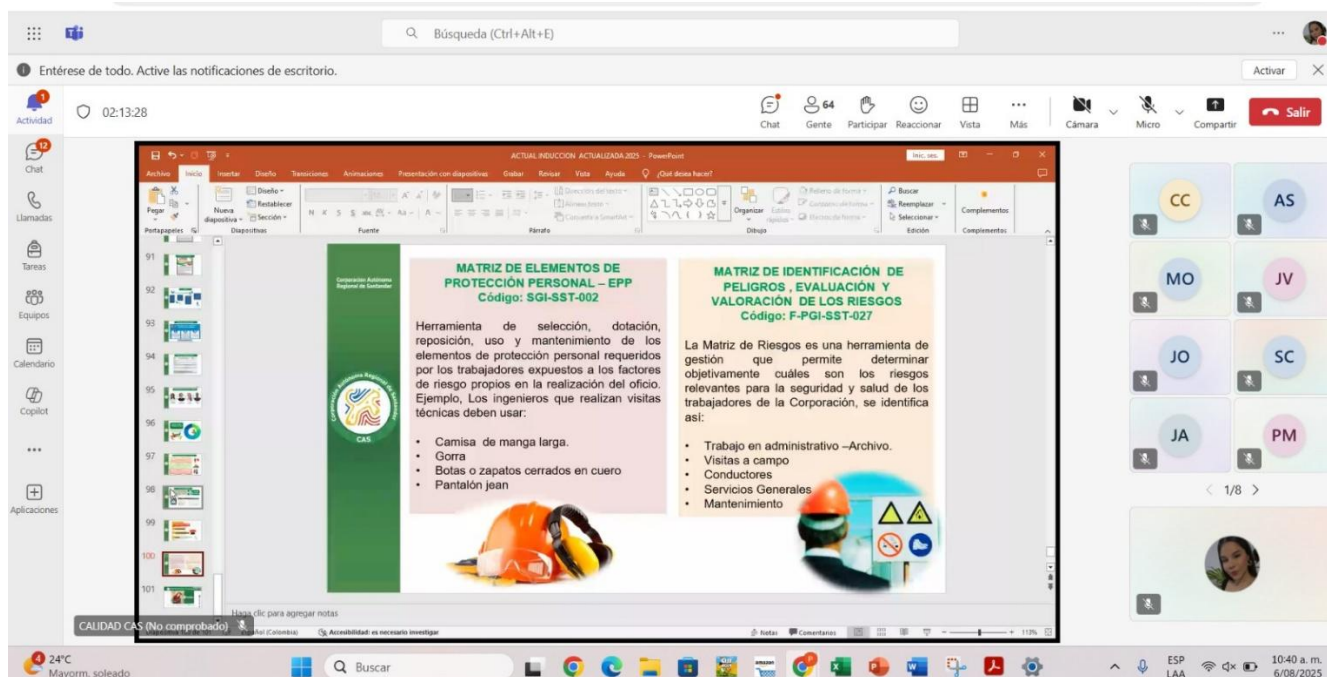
Búsqueda (Ctrl+Alt+E)

Entérese de todo. Active las notificaciones de escritorio.

Activar

Actividad

02:13:28

Chat

64 Gente

Participar

Reaccionar

Vista

Más

Cámara

Micro

Compartir

Salir

Chat

Llamadas

Tareas

Equipos

Calendario

Copilot

Aplicaciones

ACTUAL INDUCCION ACTUALIZADA 2025 - PowerPoint

Archivo Inicio Insertar Diseño Transiciones Animaciones Presentación con diapositivas Grabar Revisar Vista Ayuda ¿Qué desea hacer?

Pegar Nueva diapositiva Diseño Restablecer Sección Portapapeles Diapositivas Fuente Párrafo Dibujo Organizar Buscar Reemplazar Seleccionar Edición Complementos

91 92 93 94 95 96 97 98 99 100 101

Corporación Autónoma Regional de Santander

CAS

MATRIZ DE ELEMENTOS DE PROTECCIÓN PERSONAL – EPP
Código: SGI-SST-002

Herramienta de selección, dotación, reposición, uso y mantenimiento de los elementos de protección personal requeridos por los trabajadores expuestos a los factores de riesgo propios en la realización del oficio. Ejemplo, Los ingenieros que realizan visitas técnicas deben usar:

• Camisa de manga larga.
• Gorra
• Botas o zapatos cerrados en cuero
• Pantalón jean

MATRIZ DE IDENTIFICACIÓN DE PELIGROS , EVALUACIÓN Y VALORACIÓN DE LOS RIESGOS
Código: F-PGI-SST-027

La Matriz de Riesgos es una herramienta de gestión que permite determinar objetivamente cuáles son los riesgos relevantes para la seguridad y salud de los trabajadores de la Corporación, se identifica así:

• Trabajo en administrativo –Archivo.
• Visitas a campo
• Conductores
• Servicios Generales
• Mantenimiento

Haga clic para agregar notas

CALIDAD CAS (No comprobado)

Español (Colombia) Accesibilidad: es necesario investigar Notas Comentarios 113%

CC AS MO JV JO SC JA PM

1/8

24°C Mayorm. soleado

Buscar

ESP LAA

10:40 a. m. 6/08/2025